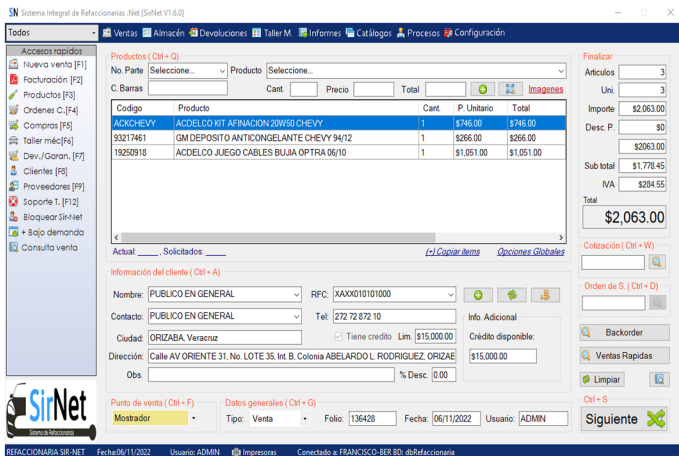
SN Sistema Integral de Refaccionarias .Net [SirNet V1.6.0]

Todos
Ventas Almacén Devoluciones Taller M. Informes Catálogos Procesos Configuración

Accesos rapidos
Nueva venta [F1]
Facturación [F2]
Productos [F3]
Ordenes C.[F4]
Compras [F5]
Taller mec[F6]
Dev./Garan. [F7]
Clientes [F8]
Proveedores [F9]
Soporte T. [F12]
Bloquear Sir-Net
+ Bajo demanda
Consulta venta

Productos ( Ctrl + Q)
No. Parte Seleccione... Producto Seleccione...
C. Barras Cant. Precio Total Imagenes

| Codigo | Producto | Cant. | P. Unitario | Total |
|---|---|---|---|---|
| ACKCHEVY | ACDELCO KIT AFINACION 20W50 CHEVY | 1 | $746.00 | $746.00 |
| 93217461 | GM DEPOSITO ANTICONGELANTE CHEVY 94/12 | 1 | $266.00 | $266.00 |
| 19250918 | ACDELCO JUEGO CABLES BUJIA OPTRA 06/10 | 1 | $1,051.00 | $1,051.00 |

Actual: _____, Solicitados: _____ (+) Copiar items Opciones Globales

Información del cliente ( Ctrl + A)
Nombre: PUBLICO EN GENERAL RFC: XAXX010101000
Contacto: PUBLICO EN GENERAL Tel: 272 72 872 10
Ciudad: ORIZABA, Veracruz Tiene credito Lim. $15,000.00
Info. Adicional
Crédito disponible:
$15,000.00
Dirección: Calle AV ORIENTE 31, No. LOTE 35, Int. B, Colonia ABELARDO L. RODRIGUEZ, ORIZAE
Obs. % Desc. 0.00

Punto de venta ( Ctrl + F)
Mostrador
Datos generales ( Ctrl + G)
Tipo: Venta Folio: 136428 Fecha: 06/11/2022 Usuario: ADMIN

Finalizar
Articulos 3
Uni. 3
Importe $2,063.00
Desc. P. $0
$2063.00
Sub total $1,778.45
IVA $284.55
Total
$2,063.00

Cotización ( Ctrl + W)
Orden de S. ( Ctrl + D)
Backorder
Ventas Rapidas
Limpiar
Ctrl + S
Siguiente

SirNet
Sistema de Refaccionarias

REFACCIONARIA SIR-NET Fecha:06/11/2022 Usuario: ADMIN Impresoras Conectado a: FRANCISCO-BER BD: dbRefaccionaria